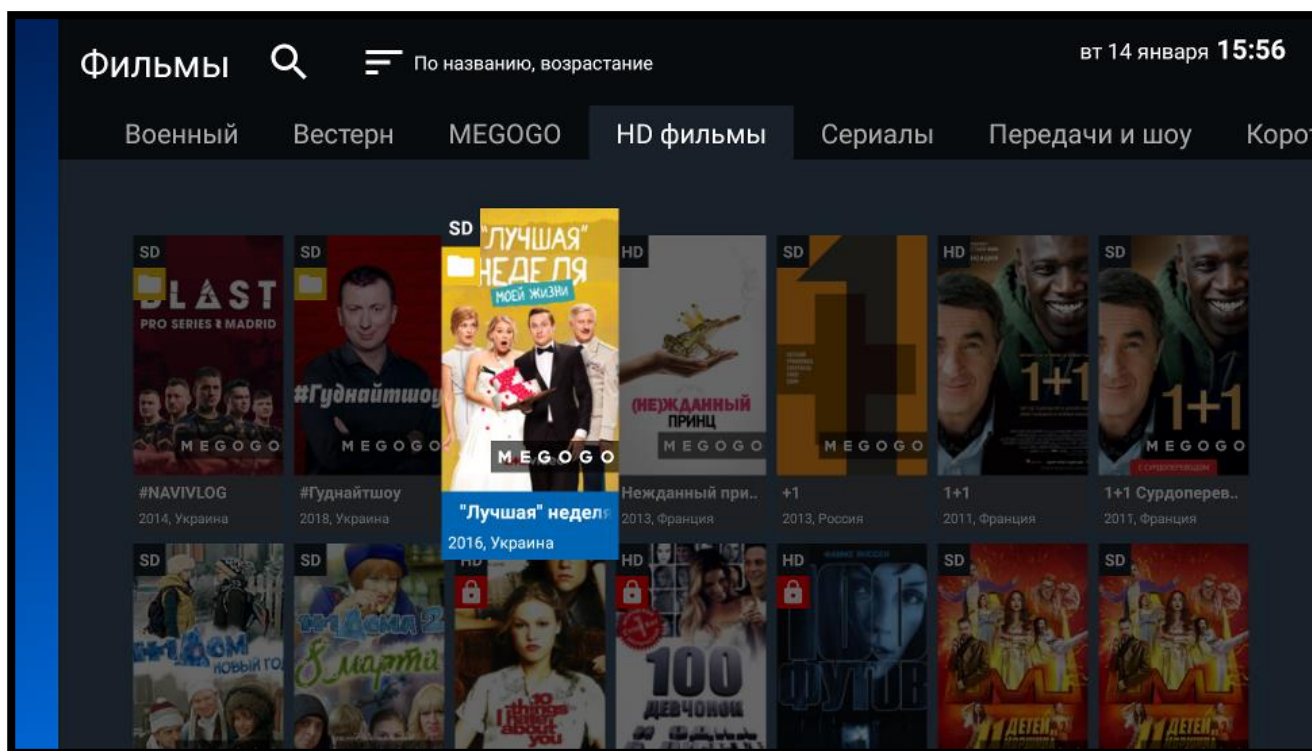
Фильмы

По названию, возрастание

вт 14 января 15:56

Военный Вестерн MEGOGO HD фильмы Сериалы Передачи и шоу Корот

SD
BLAST
PRO SERIES MADRID
MEGOGO
#NAVIVLOG
2014, Украина

SD
#Гуднайтшоу
MEGOGO
#Гуднайтшоу
2018, Украина

SD
"ЛУЧШАЯ" НЕДЕЛЯ МОЕЙ ЖИЗНИ
MEGOGO
"Лучшая" неделя
2016, Украина

HD
(НЕ)ЖДАННЫЙ ПРИНЦ
MEGOGO
Нежданный при..
2013, Франция

SD
MEGOGO
+1
2013, Россия

HD
1+1
MEGOGO
1+1
2011, Франция

SD
1+1
MEGOGO
С СУРДОПЕРЕВОДОМ
1+1 Сурдоперев..
2011, Франция

SD
+1 ДОМ НОВЫЙ ГОД

SD
+1 ДОМА 2 8 марта

HD
10 things I hate about you

HD
100 ДЕВЧОНОК

HD
100 ФУТОВ

SD
11 ДЕТЕЙ

SD
11 ДЕТЕЙ